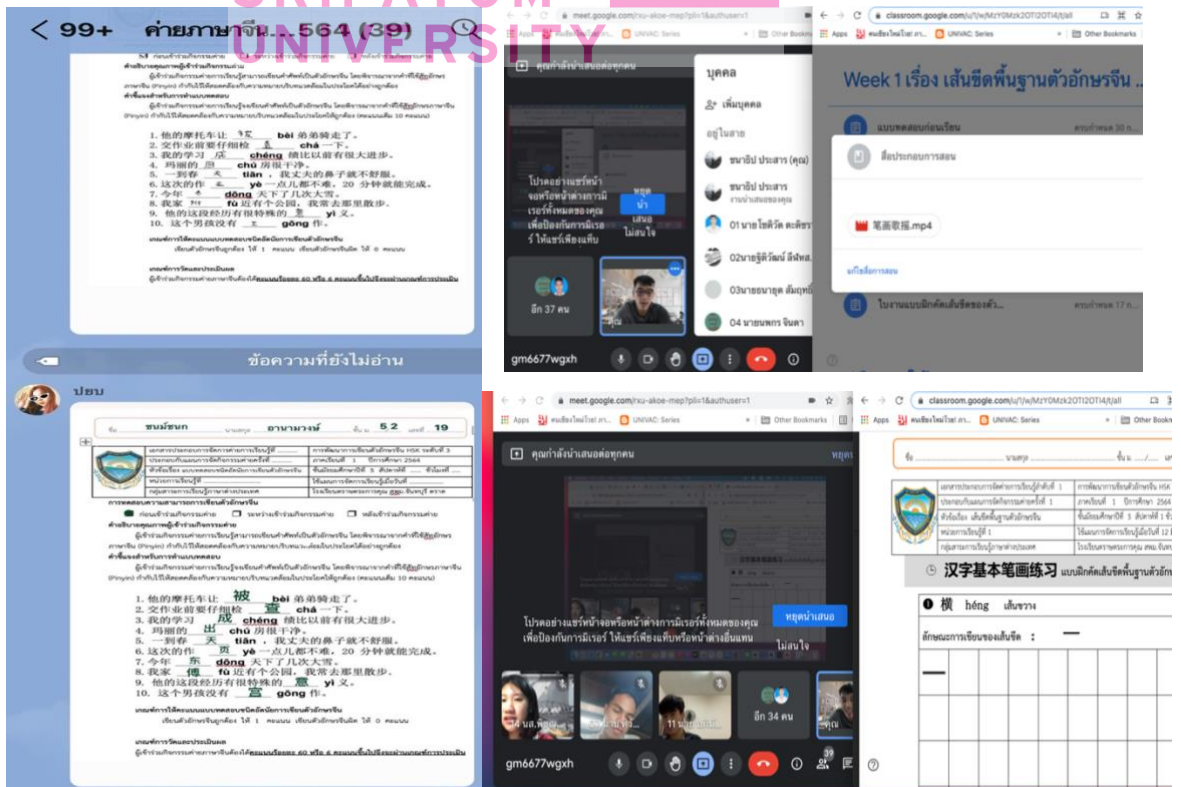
< 99+ ค่ายภาษาจีน...564 (39)

UNIVERSITY

1. 他的摩托车让 bèi 弟弟骑走了。
2. 交作业前要仔细检 chá 一下。
3. 我的学习 chéng 绩比以前有很大进步。
4. 鸡丽的 chū 房很干净。
5. 一到春 tiān，我丈夫的鼻子就不舒服。
6. 这次的作 yè 一点儿都不难，20 分钟就能完成。
7. 今年 dōng 天下了几次大雪。
8. 我家 fù 近有个公园，我常去那里散步。
9. 他的这段经历有很特殊的 yì 义。
10. 这个男孩没有 gōng 作。

ข้อความที่ยังไม่อ่าน

ปอน

ชนม์ชนก อามามวงษ์ 5.2 19

1. 他的摩托车让 被 bèi 弟弟骑走了。
2. 交作业前要仔细检 查 chá 一下。
3. 我的学习 成 chéng 绩比以前有很大进步。
4. 鸡丽的 出 chū 房很干净。
5. 一到春 天 tiān，我丈夫的鼻子就不舒服。
6. 这次的作 页 yè 一点儿都不难，20 分钟就能完成。
7. 今年 东 dōng 天下了几次大雪。
8. 我家 傅 fù 近有个公园，我常去那里散步。
9. 他的这段经历有很特殊的 意 yì 义。
10. 这个男孩没有 宫 gōng 作。

meet.google.com
คุณกำลังนำเสนอต่อทุกคน
บุคคล
เพิ่มบุคคล
อยู่ในสาย
ชนาธิป ประสาร (คุณ)
ชนาธิป ประสาร
01 นายโชติวัต ละพิชา
02นายฐิติวัฒน์ อิ่มพิพล
03นายธนายุต สัมฤทธิ์
04 นายนพกร จินดา
โปรดอย่าแชร์หน้าจอหรือหน้าต่างการมีเรอร์ทั้งหมดของคุณ เพื่อป้องกันการมีเรอร์ ให้แชร์เพียงแท็บ
หยุดนำเสนอ
ไม่สนใจ
อีก 37 คน
gm6677wgxh

classroom.google.com
Week 1 เรื่อง เส้นขีดพื้นฐานตัวอักษรจีน ...
แบบทดสอบก่อนเรียน
สื่อประกอบการสอน
笔画歌摇.mp4
แก้ไขสื่อการสอน
ใบงานแบบฝึกคัดเส้นขีดของตัว...

meet.google.com
คุณกำลังนำเสนอต่อทุกคน
โปรดอย่าแชร์หน้าจอหรือหน้าต่างการมีเรอร์ทั้งหมดของคุณ เพื่อป้องกันการมีเรอร์ ให้แชร์เพียงแท็บหรือหน้าต่างอื่นแทน
หยุดนำเสนอ
ไม่สนใจ
อีก 34 คน
gm6677wgxh

classroom.google.com
汉字基本笔画练习 แบบฝึกคัดเส้นขีดพื้นฐานตัวอักษ
❶ 横 héng เส้นขวาง
ลักษณะการเขียนของเส้นขีด :